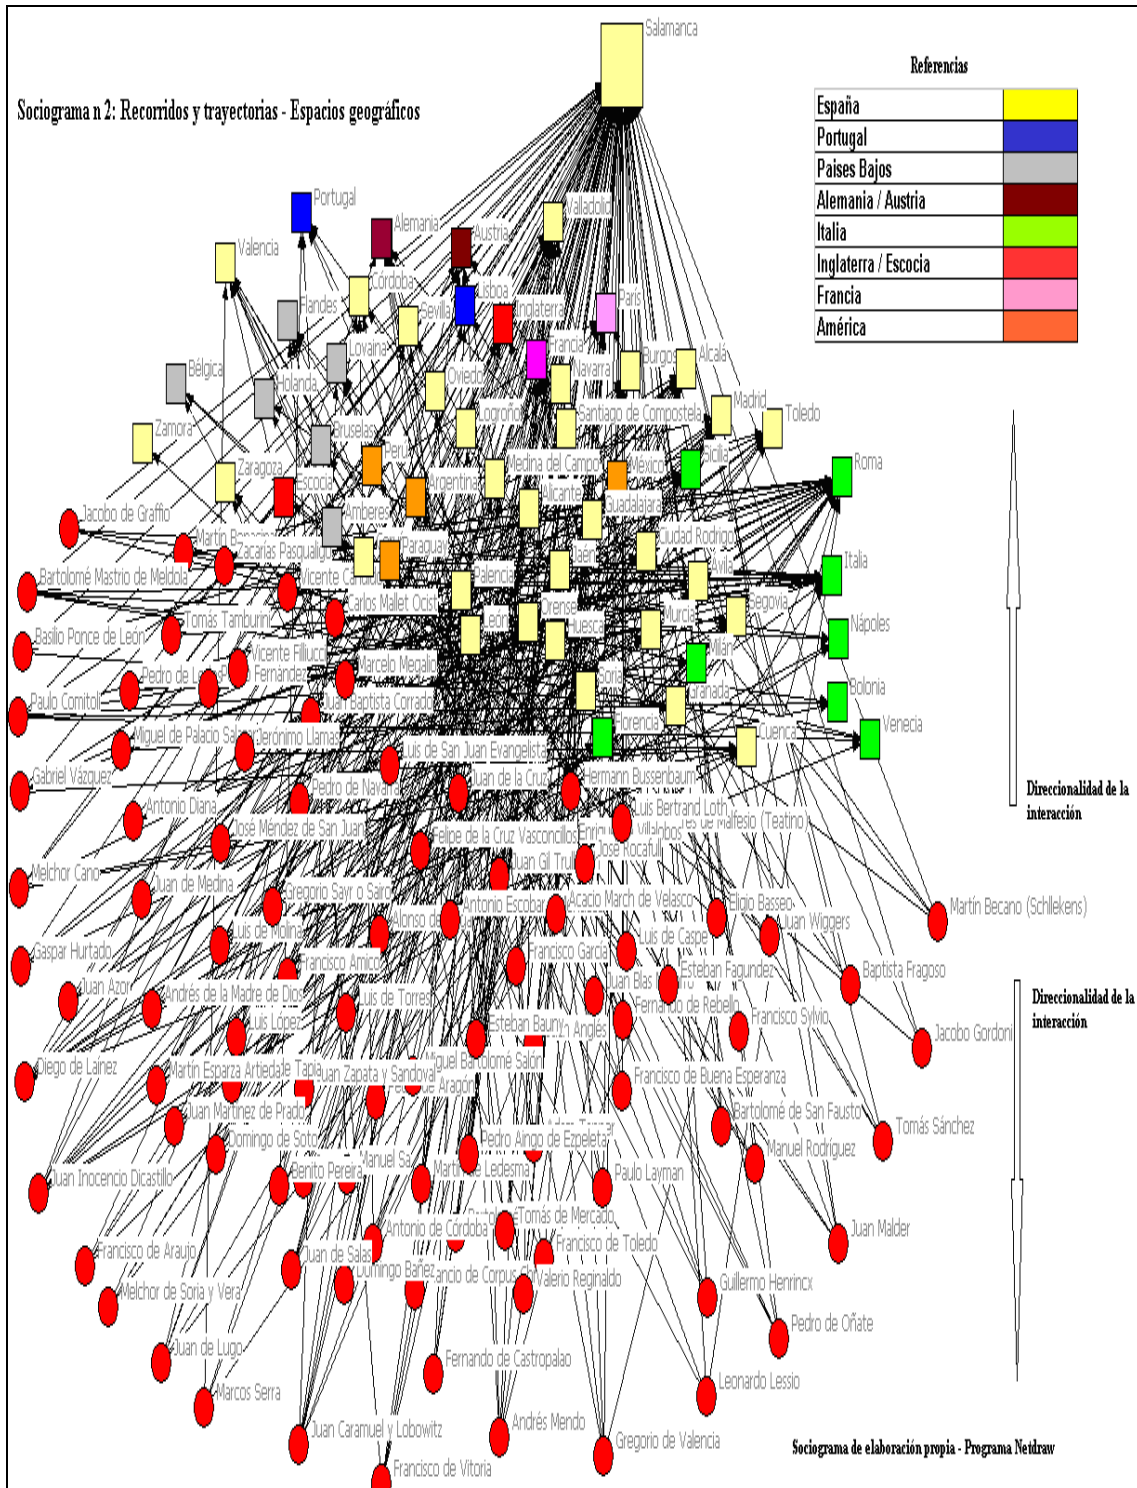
Sociograma n 2: Recorridos y trayectorias - Espacios geográficos

Referencias

| España | |
|---|---|
| Portugal | |
| Países Bajos | |
| Alemania / Austria | |
| Italia | |
| Inglaterra / Escocia | |
| Francia | |
| América | |

Salamanca
Portugal
Alemania
Austria
Valladolid
Valencia
Córdoba
Lisboa
Flandes
Sevilla
Inglaterra
París
Lovaina
Francia
Burgos
Alcalá
Bélgica
Holanda
Oviedo
Navarra
Madrid
Toledo
Zamora
Bruselas
Logroño
Santiago de Compostela
Perú
Sicilia
Zaragoza
Medina del Campo
México
Roma
Escocia
Argentina
Alicante
Guadalajara
Amberes
Ciudad Rodrigo
Jacobo de Graffio
Martín Bonacina
Paraguay
Zacarías Pasqualigo
Jaén
Avila
Italia
Bartolomé Mastrio de Meldola
Vicente Candido
Palencia
Carlos Mallet Ocist
Segovia
Tomás Tamburini
León
Orense
Huesca
Murcia
Nápoles
Basilio Ponce de León
Vicente Filliucci
Milán
Pedro de Lorca
Fernández
Marcelo Megalio
Soria
Bolonia
Paulo Comitoli
Granada
Juan Baptista Corrado
Florencia
Venecia
Miguel de Palacio Salazar
Jerónimo Llamas
Cuenca
Luis de San Juan Evangelista
Gabriel Vázquez
Juan de la Cruz
Hermann Bussenbaum
Pedro de Navarra
Antonio Diana
Luis Bertrand Loth
José Méndez de San Juan
Felipe de la Cruz Vasconcillos
Enrique Villalobos
es de Malfesio (Teatino)
José Rocafull
Melchor Cano
Juan Gil Trullench
Juan de Medina
Gregorio Sayr o Sairo
Acacio March de Velasco
Antonio Escobar
Eligio Basseo
Martín Becano (Schlekens)
Alonso de
Juan Wiggers
Luis de Molina
Gaspar Hurtado
Luis de Caspe
Francisco Amico
Francisco García
Esteban Fagundez
Baptista Fragoso
Juan Azor
Juan Blas
Andrés de la Madre de Dios
Luis de Torres
Fernando de Rebello
Luis López
Esteban Bauny
Juan Anglés
Francisco Sylvio
Jacobo Gordoni
Diego de Laínez
Miguel Bartolomé Salón
Martín Esparza Artiedale Tapia
Juan Zapata y Sandoval
Pedro de Aragón
Francisco de Buena Esperanza
Juan Martínez de Prado
Bartolomé de San Fausto
Tomás Sánchez
Domingo de Soto
Adam Tanner
Pedro Aingo de Ezpeleta
Manuel Rodríguez
Benito Pereira
Manuel Sa
Martín de Ledesma
Paulo Layman
Juan Inocencio Dicastillo
Tomás de Mercado
Antonio de Córdoba
Juan Malder
Francisco de Toledo
Juan de Salas
Francisco de Araujo
Domingo Bañez
Francisco de Corpus Christi
Valerio Reginaldo
Guillermo Henrincx
Melchor de Soria y Vera
Pedro de Oñate
Juan de Lugo
Fernando de Castropalao
Leonardo Lessio
Marcos Serra
Andrés Mendo
Juan Caramuel y Lobowitz
Gregorio de Valencia
Francisco de Vitoria

Direccionalidad de la interacción

Direccionalidad de la interacción

Sociograma de elaboración propia - Programa Netdraw